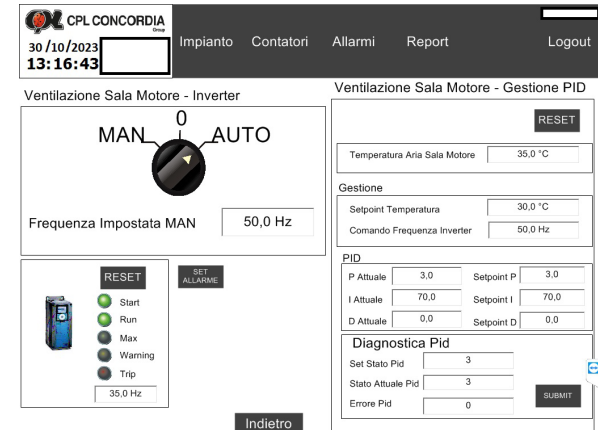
CPL CONCORDIA Group

30 /10/2023
13:16:43

Impianto Contatori Allarmi Report Logout

Ventilazione Sala Motore - Inverter

MAN 0 AUTO

Frequenza Impostata MAN 50,0 Hz

RESET

SET ALLARME

Start
Run
Max
Warning
Trip

35,0 Hz

Indietro

Ventilazione Sala Motore - Gestione PID

RESET

Temperatura Aria Sala Motore 35,0 °C

Gestione

Setpoint Temperatura 30,0 °C

Comando Frequenza Inverter 50,0 Hz

PID

| P Attuale | 3,0 | Setpoint P | 3,0 |
|---|---|---|---|
| I Attuale | 70,0 | Setpoint I | 70,0 |
| D Attuale | 0,0 | Setpoint D | 0,0 |

Diagnostica Pid

Set Stato Pid 3

Stato Attuale Pid 3

Errore Pid 0

SUBMIT